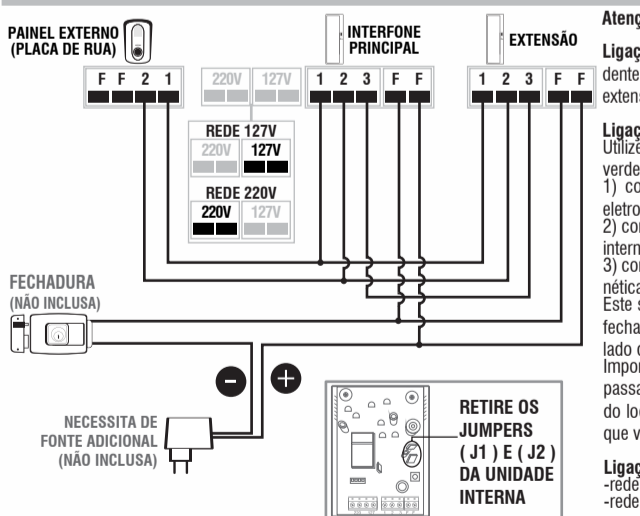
PAINEL EXTERNO (PLACA DE RUA)

INTERFONE PRINCIPAL

EXTENSÃO

F F 2 1

220V 127V

1 2 3 F F

1 2 3 F F

REDE 127V
220V 127V

REDE 220V
220V 127V

FECHADURA (NÃO INCLUSA)

NECESSITA DE FONTE ADICIONAL (NÃO INCLUSA)

RETIRE OS JUMPERS ( J1 ) E ( J2 ) DA UNIDADE INTERNA

Atenç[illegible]

Ligaç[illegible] dente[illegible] extens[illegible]

Ligaç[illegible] Utilize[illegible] verde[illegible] 1) co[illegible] eletro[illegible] 2) co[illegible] intern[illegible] 3) co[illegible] nética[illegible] Este s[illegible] fecha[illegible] lado c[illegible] Impor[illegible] passa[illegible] do loc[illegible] que v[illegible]

Ligaç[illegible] -rede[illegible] -rede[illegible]